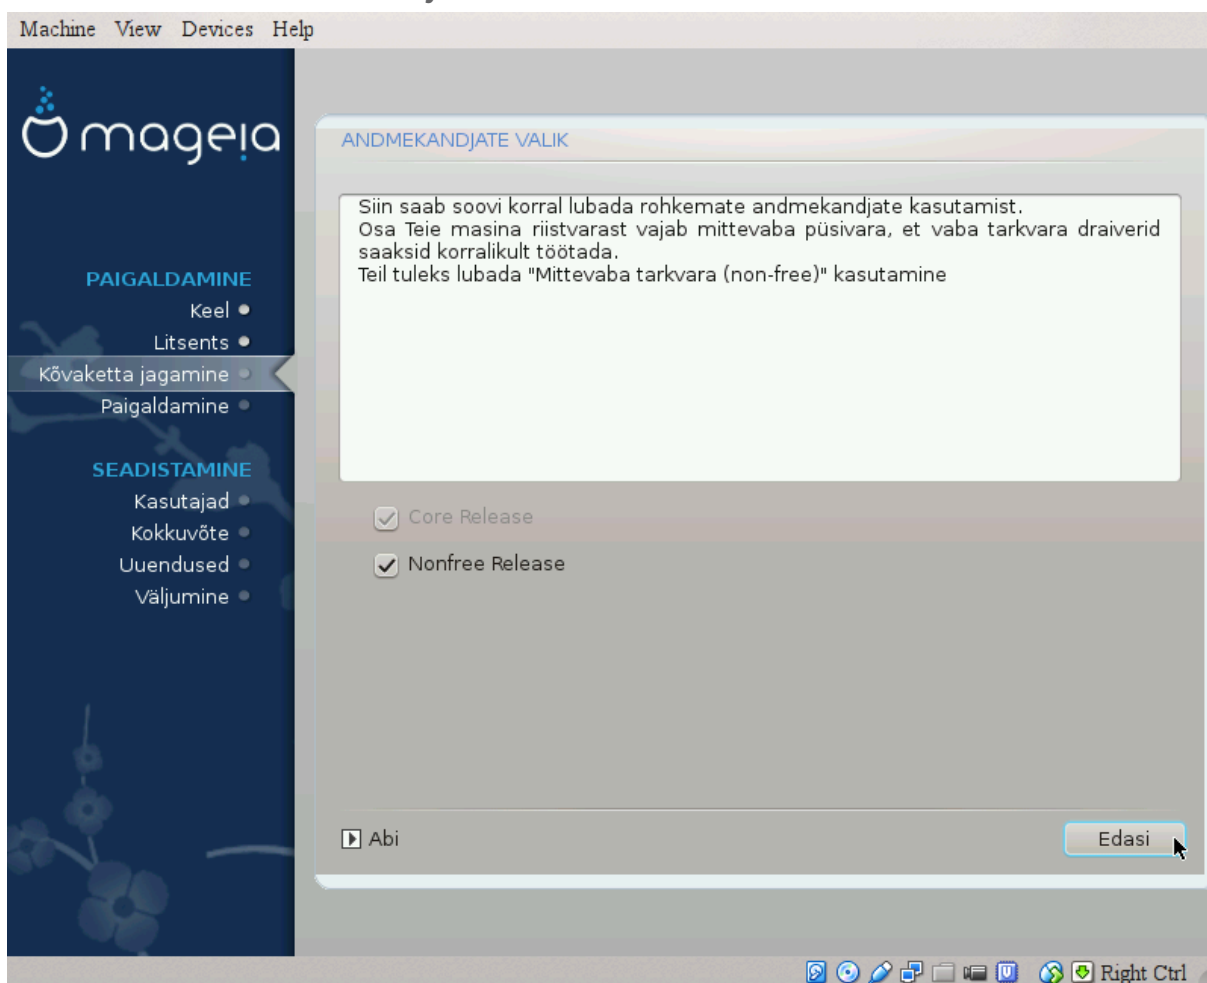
Machine View Devices Help

mageia

PAIGALDAMINE
Keel
Litsents
Kõvaketta jagamine
Paigaldamine

SEADISTAMINE
Kasutajad
Kokkuvõte
Uuendused
Väljumine

ANDMEKANDJATE VALIK

Siin saab soovi korral lubada rohkemate andmekandjate kasutamist.
Osa Teie masina riistvarast vajab mittevaba püsivara, et vaba tarkvara draiverid saaksid korralikult töötada.
Teil tuleks lubada "Mittevaba tarkvara (non-free)" kasutamine

Core Release

Nonfree Release

Abi

Edasi

Right Ctrl